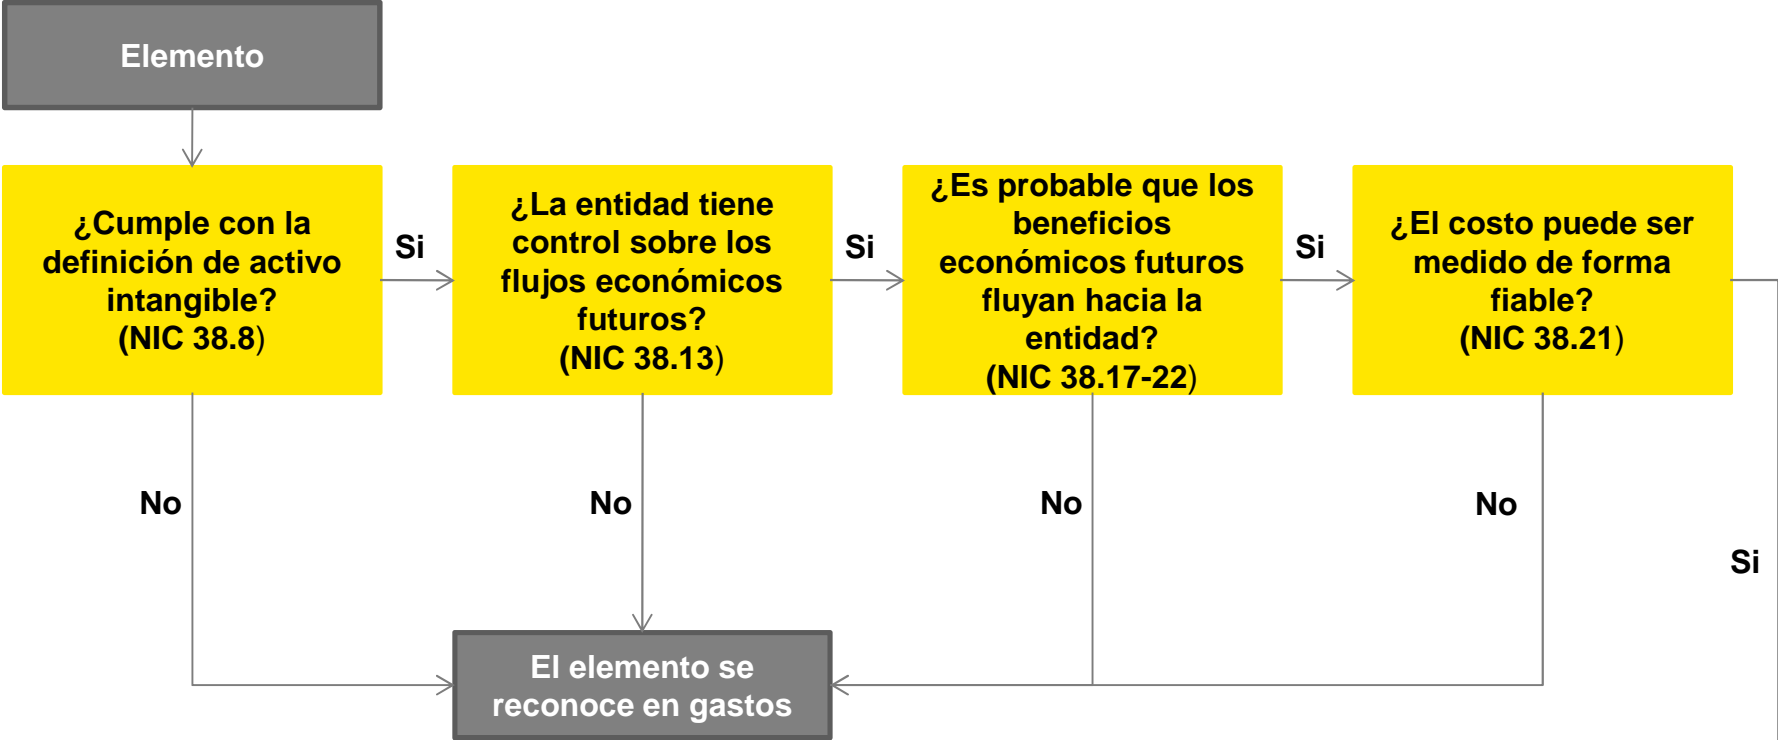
Elemento

¿Cumple con la definición de activo intangible? (NIC 38.8)

Si

¿La entidad tiene control sobre los flujos económicos futuros? (NIC 38.13)

Si

¿Es probable que los beneficios económicos futuros fluyan hacia la entidad? (NIC 38.17-22)

Si

¿El costo puede ser medido de forma fiable? (NIC 38.21)

No

No

No

No

Si

El elemento se reconoce en gastos